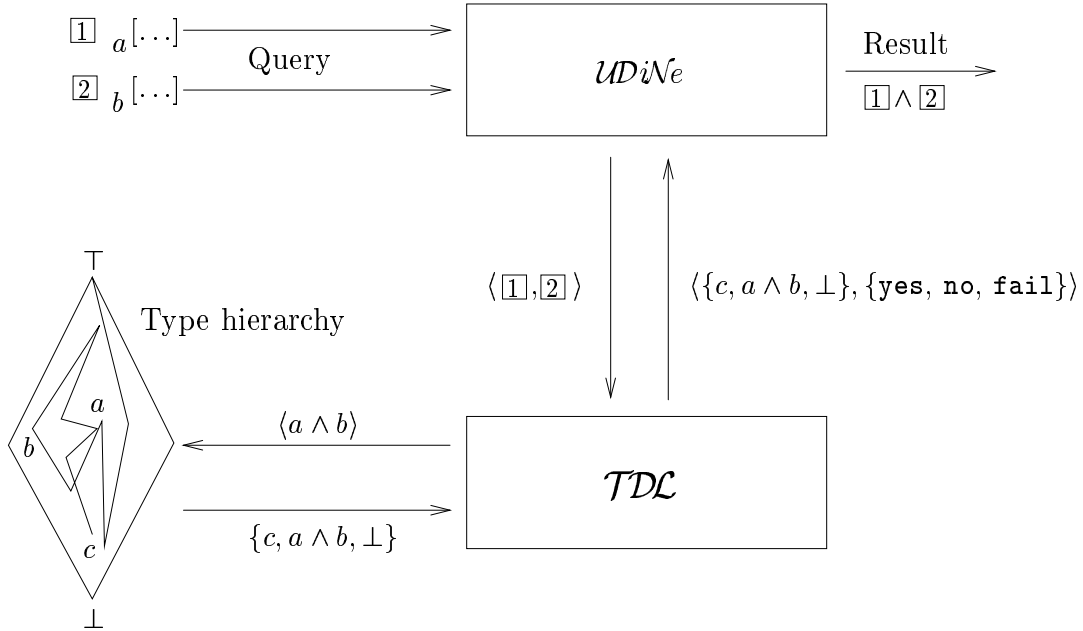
$\boxed{1}$ $_{a}[\ldots]$

Query

$\boxed{2}$ $_{b}[\ldots]$

$\mathcal{UDiNe}$

Result

$\boxed{1} \wedge \boxed{2}$

$\langle \boxed{1}, \boxed{2} \rangle$

$\langle \{c, a \wedge b, \bot\}, \{\texttt{yes}, \texttt{no}, \texttt{fail}\} \rangle$

$\top$

Type hierarchy

$a$

$b$

$c$

$\bot$

$\langle a \wedge b \rangle$

$\{c, a \wedge b, \bot\}$

$\mathcal{TDL}$